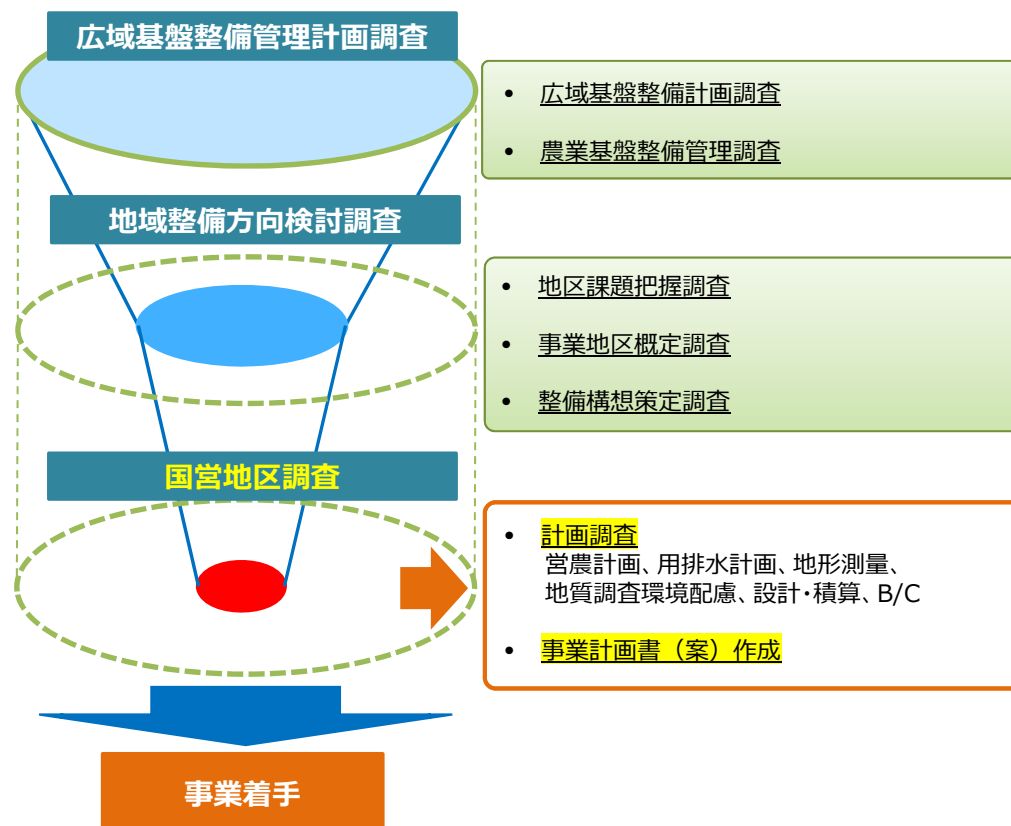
広域基盤整備管理計画調査

• 広域基盤整備計画調査
• 農業基盤整備管理調査

地域整備方向検討調査

• 地区課題把握調査
• 事業地区概定調査
• 整備構想策定調査

国営地区調査

• 計画調査
営農計画、用排水計画、地形測量、地質調査環境配慮、設計・積算、B/C
• 事業計画書（案）作成

事業着手